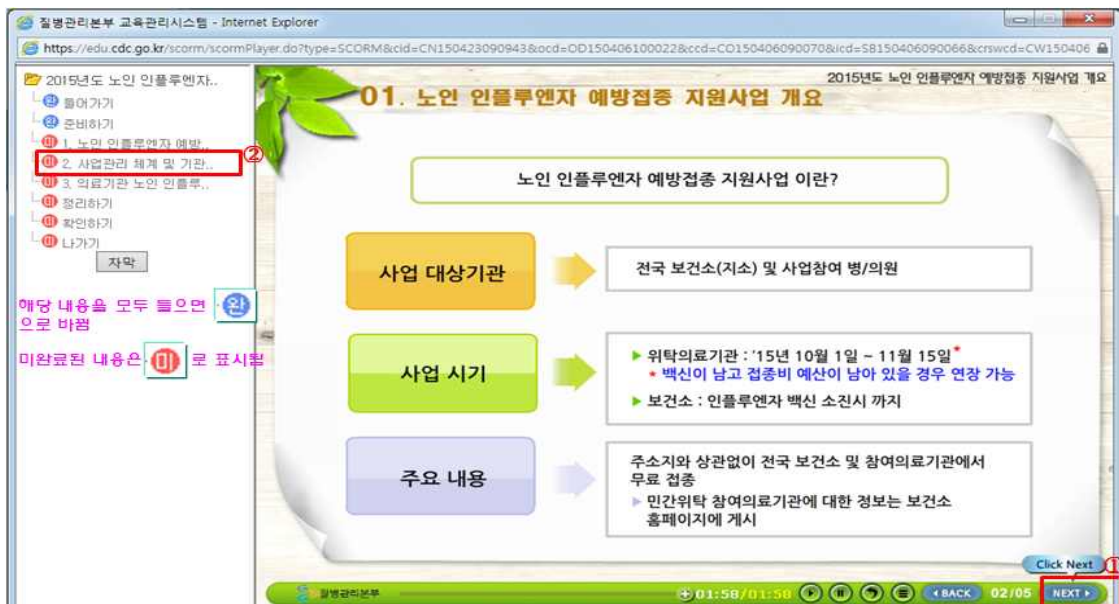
질병관리본부 교육관리시스템 - Internet Explorer

https://edu.cdc.go.kr/scorm/scormPlayer.do?type=SCORM&cid=CN150423090943&ocd=OD150406100022&ccd=CO150406090070&icd=SB150406090066&crswcd=CW150406

2015년도 노인 인플루엔자..
완 들어가기
완 준비하기
미 1. 노인 인플루엔자 예방..
미 2. 사업관리 체계 및 기관..
미 3. 의료기관 노인 인플루..
미 정리하기
미 확인하기
미 나가기
자막

②

해당 내용을 모두 들으면 완 으로 바뀜

미완료된 내용은 미 로 표시됨

2015년도 노인 인플루엔자 예방접종 지원사업 개요

01. 노인 인플루엔자 예방접종 지원사업 개요

노인 인플루엔자 예방접종 지원사업 이란?

사업 대상기관

전국 보건소(지소) 및 사업참여 병/의원

사업 시기

▶ 위탁의료기관 : '15년 10월 1일 ~ 11월 15일*
* 백신이 남고 접종비 예산이 남아 있을 경우 연장 가능
▶ 보건소 : 인플루엔자 백신 소진시 까지

주요 내용

주소지와 상관없이 전국 보건소 및 참여의료기관에서 무료 접종
▶ 민간위탁 참여의료기관에 대한 정보는 보건소 홈페이지에 게시

Click Next

①

질병관리본부

01:58/01:58

BACK 02/05 NEXT